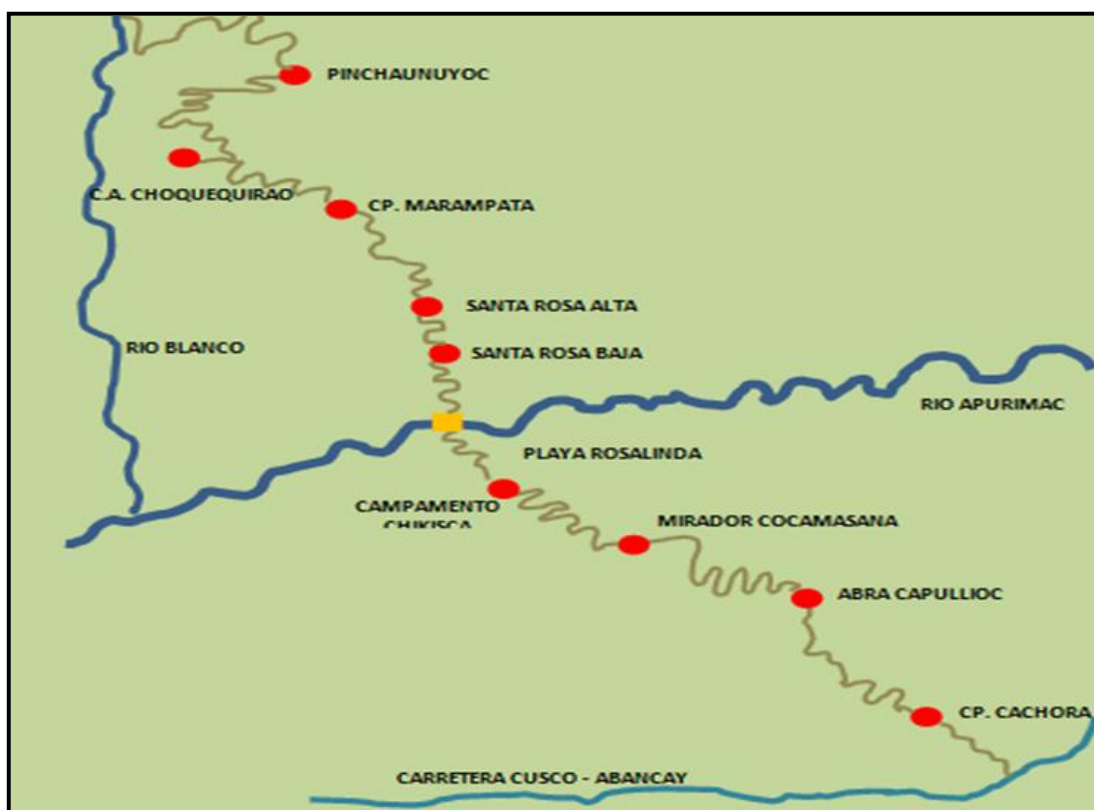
PINCHAUNUYOC

C.A. CHOQUEQUIRAO

CP. MARAMPATA

SANTA ROSA ALTA

SANTA ROSA BAJA

RIO BLANCO

RIO APURIMAC

PLAYA ROSALINDA

CAMPAMENTO CHIKISCA

MIRADOR COCAMASANA

ABRA CAPULLIOC

CP. CACHORA

CARRETERA CUSCO - ABANCAY